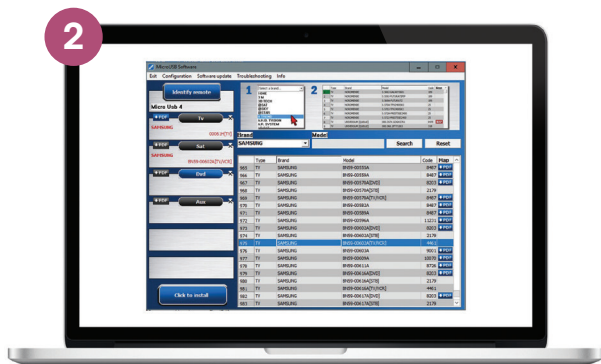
2

MicroUSB Software

Edit Configuration Software update Troubleshooting Info

Identify remote

Micro Usb 4

Tv

SAMSUNG 0000.JP[TV]

Sat

SAMSUNG BN59-00603A[TV/VCR]

Dvd

Aux

Click to install

1

2

Brand

Model

SAMSUNG

Search

Reset

| | Type | Brand | Model | Code | Flag |
|---|---|---|---|---|---|
| 965 | TV | SAMSUNG | BN59-00555A | 8467 | POP |
| 966 | TV | SAMSUNG | BN59-00559A | 8467 | POP |
| 967 | TV | SAMSUNG | BN59-00579A[DVD] | 8203 | POP |
| 968 | TV | SAMSUNG | BN59-00579A[STB] | 2178 | |
| 969 | TV | SAMSUNG | BN59-00579A[TV/VCR] | 8467 | POP |
| 970 | TV | SAMSUNG | BN59-00580A | 8467 | POP |
| 971 | TV | SAMSUNG | BN59-00598A | 8467 | POP |
| 972 | TV | SAMSUNG | BN59-00599A | 11231 | POP |
| 973 | TV | SAMSUNG | BN59-00603A[DVD] | 8203 | POP |
| 974 | TV | SAMSUNG | BN59-00603A[STB] | 2178 | |
| 975 | TV | SAMSUNG | BN59-00603A[TV/VCR] | 8467 | |
| 976 | TV | SAMSUNG | BN59-00604A | 9003 | POP |
| 977 | TV | SAMSUNG | BN59-00609A | 10078 | POP |
| 978 | TV | SAMSUNG | BN59-00611A | 8726 | POP |
| 979 | TV | SAMSUNG | BN59-00616A[DVD] | 8203 | POP |
| 980 | TV | SAMSUNG | BN59-00616A[STB] | 2178 | |
| 981 | TV | SAMSUNG | BN59-00616A[TV/VCR] | 4461 | |
| 982 | TV | SAMSUNG | BN59-00617A[DVD] | 8203 | POP |
| 983 | TV | SAMSUNG | BN59-00617A[STB] | 2178 | |